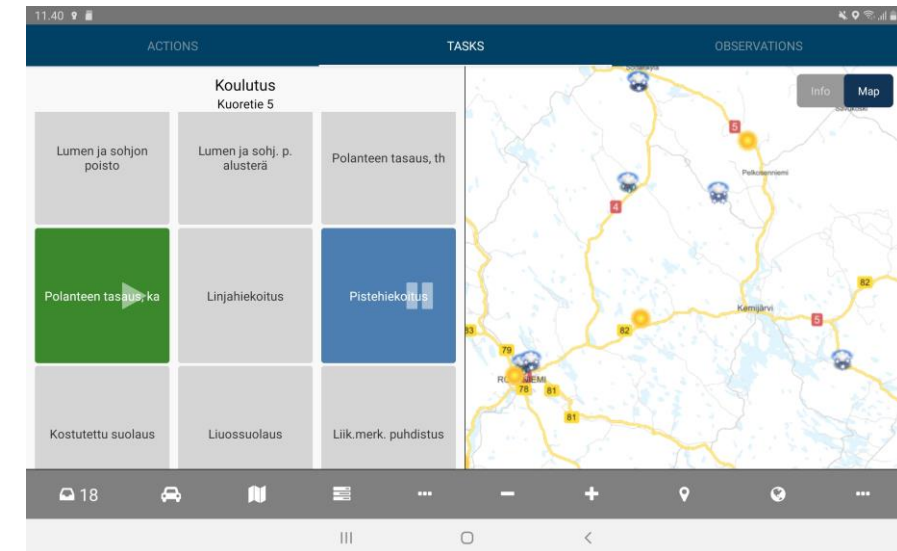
11.40

ACTIONS TASKS OBSERVATIONS

Koulutus
Kuoretie 5

Info Map

Lumen ja sohjon poisto

Lumen ja sohj. p. alusterä

Polanteen tasaus, th

Polanteen tasaus, ka

Linjahiekoitus

Pistehiekoitus

Kostutettu suolaus

Liuossuolaus

Liik.merk. puhdistus

5 4 82 5 82 83 79 78 81 81

Pelkosenniemi
Kemijärvi
Savukoski
RO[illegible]IEMI

18